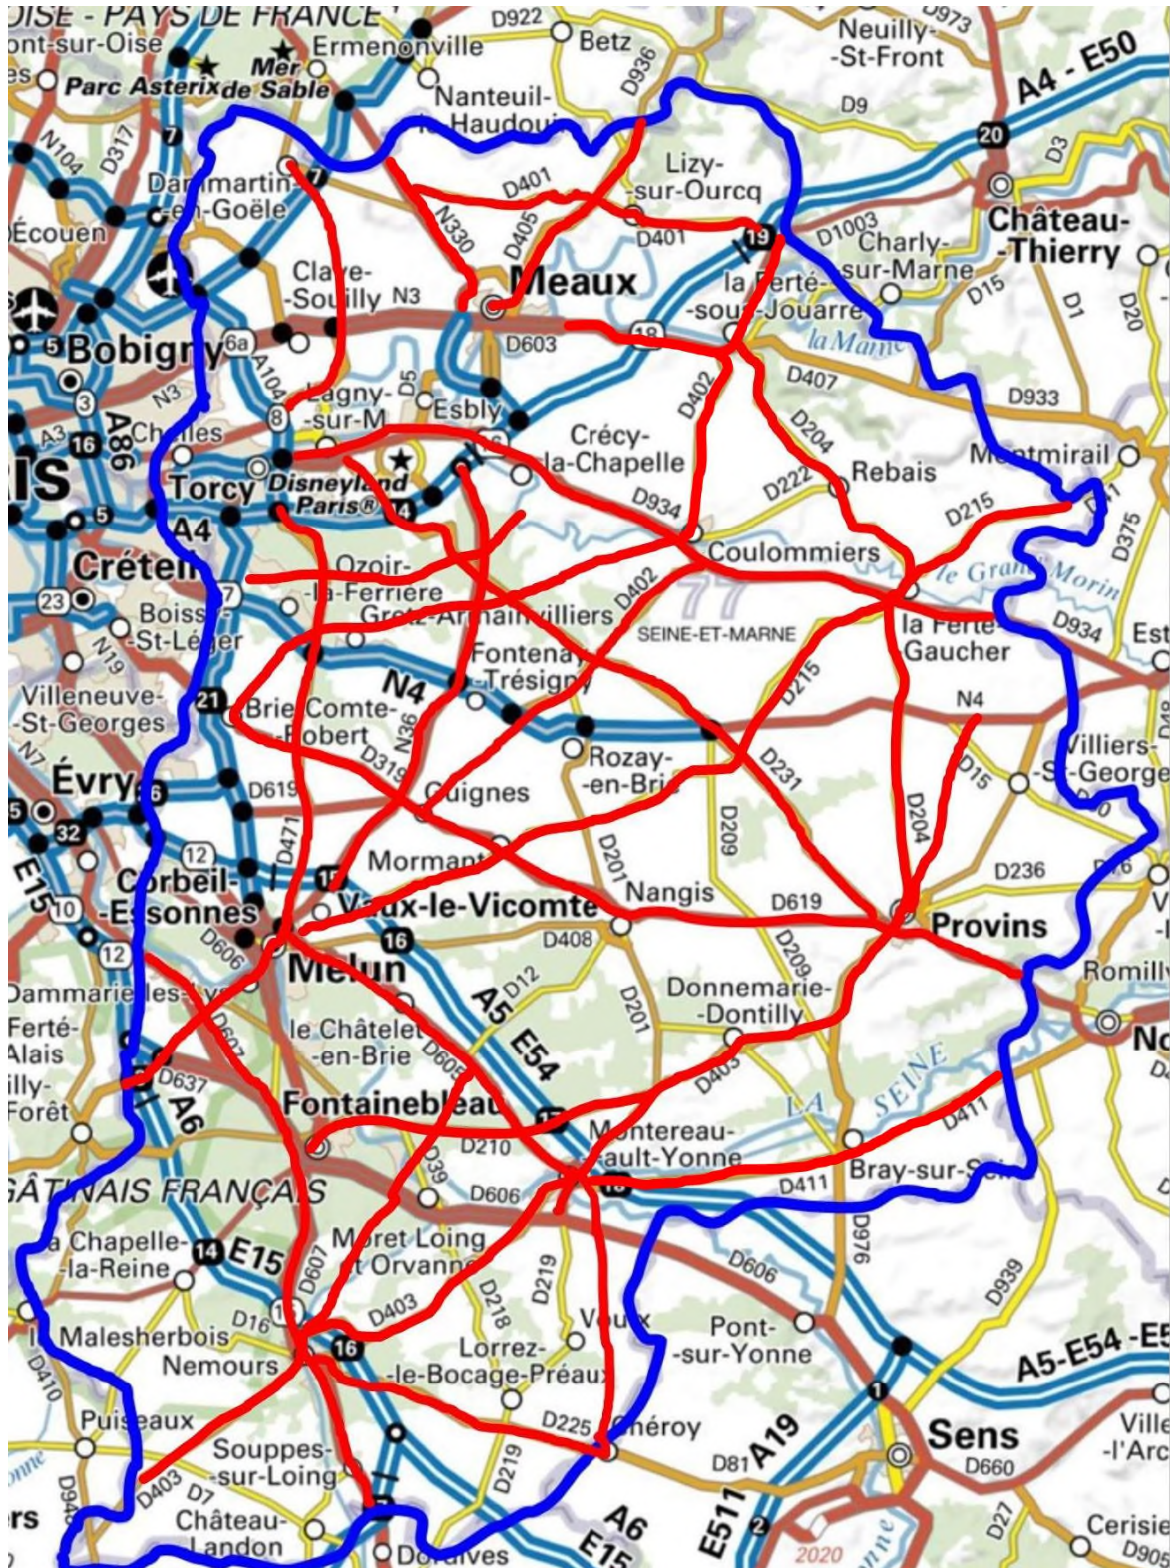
OISE - PAYS DE FRANCE
ont-sur-Oise
Parc Asterix
Mer de Sable
Ermenonville
D922
Betz
D936
Neuilly-St-Front
D973
A4 - E50
Nanteuil-le-Haudouin
D9
N104
D317
7
Dammartin-en-Goële
7
D401
Lizy-sur-Ourcq
20
D3
Château-Thierry
Écouen
N330
D405
D401
19
D1003
Charly-sur-Marne
Claye-Souilly
N3
Meaux
la Ferté-sous-Jouarre
D15
D1
D20
Bobigny
6a
A104
18
D603
la Marne
5
N3
3
Lagny-sur-M
D5
Esbly
D402
D407
D933
A3
16
A86
Chelles
8
Crécy-la-Chapelle
D204
Montmirail
Torcy
Disneyland Paris®
14
D222
Rebais
5
A4
D934
D215
D375
Créteil
Ozoir-la-Ferrière
Coulommiers
le Grand Morin
23
Boissy-St-Léger
7
Gretz-Armainvilliers
D402
77
SEINE-ET-MARNE
la Ferté-Gaucher
D934
Est
N19
Fontenay-Trésigny
Villeneuve-St-Georges
N4
D215
N4
21
Brie-Comte-Robert
N36
D48
N7
D319
Rozay-en-Brie
D231
D15
Villiers-St-Georges
Évry
6
D619
Guignes
D209
D204
5
32
D471
D201
12
Mormant
D236
E15
Corbeil-Essonnes
10
15
Vaux-le-Vicomte
Nangis
D619
Provins
12
D606
Melun
16
D408
D12
D209
Romilly
Dammarie-les-Lys
A5
D201
Donnemarie-Dontilly
Ferté-Alais
D607
le Châtelet-en-Brie
E54
D605
No
D637
D403
LA SEINE
illy-Forêt
A6
Fontainebleau
15
D411
D210
Montereau-Fault-Yonne
Bray-sur-Seine
D39
GÂTINAIS FRANÇAIS
D606
D411
La Chapelle-la-Reine
14
E15
D607
Moret Loing et Orvanne
D219
D976
D606
D939
D218
Voulx
D16
Malesherbois
D403
Lorrez-le-Bocage-Préaux
Pont-sur-Yonne
Nemours
16
A5-E54 -E
D410
Puiseaux
D225
Chéroy
Souppes-sur-Loing
D219
A19
Sens
Ville-l'Arc
D660
D403
D7
D81
E511
Yonne
rs
D94
Château-Landon
Dordives
A6
E15
2
2020
D27
Cerisie
D905